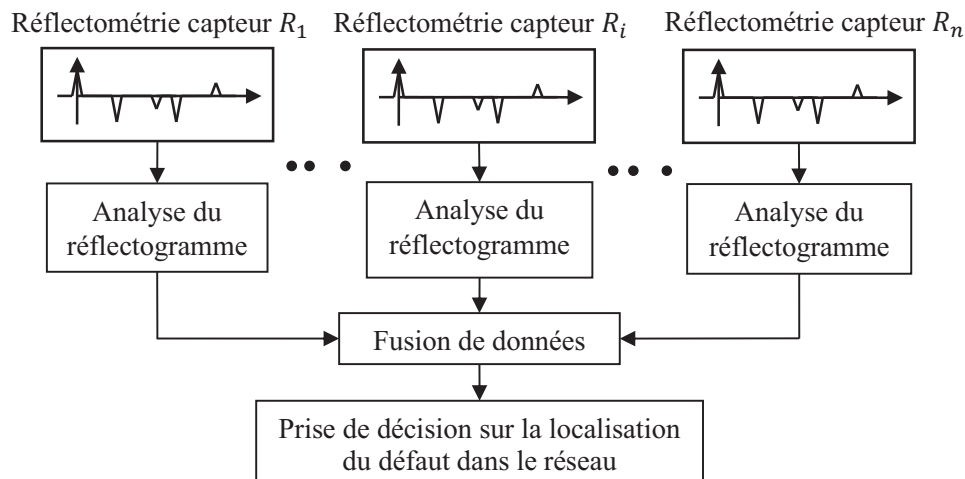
Réflectométrie capteur $R_1$

Réflectométrie capteur $R_i$

Réflectométrie capteur $R_n$

Analyse du réflectogramme

Analyse du réflectogramme

Analyse du réflectogramme

Fusion de données

Prise de décision sur la localisation du défaut dans le réseau